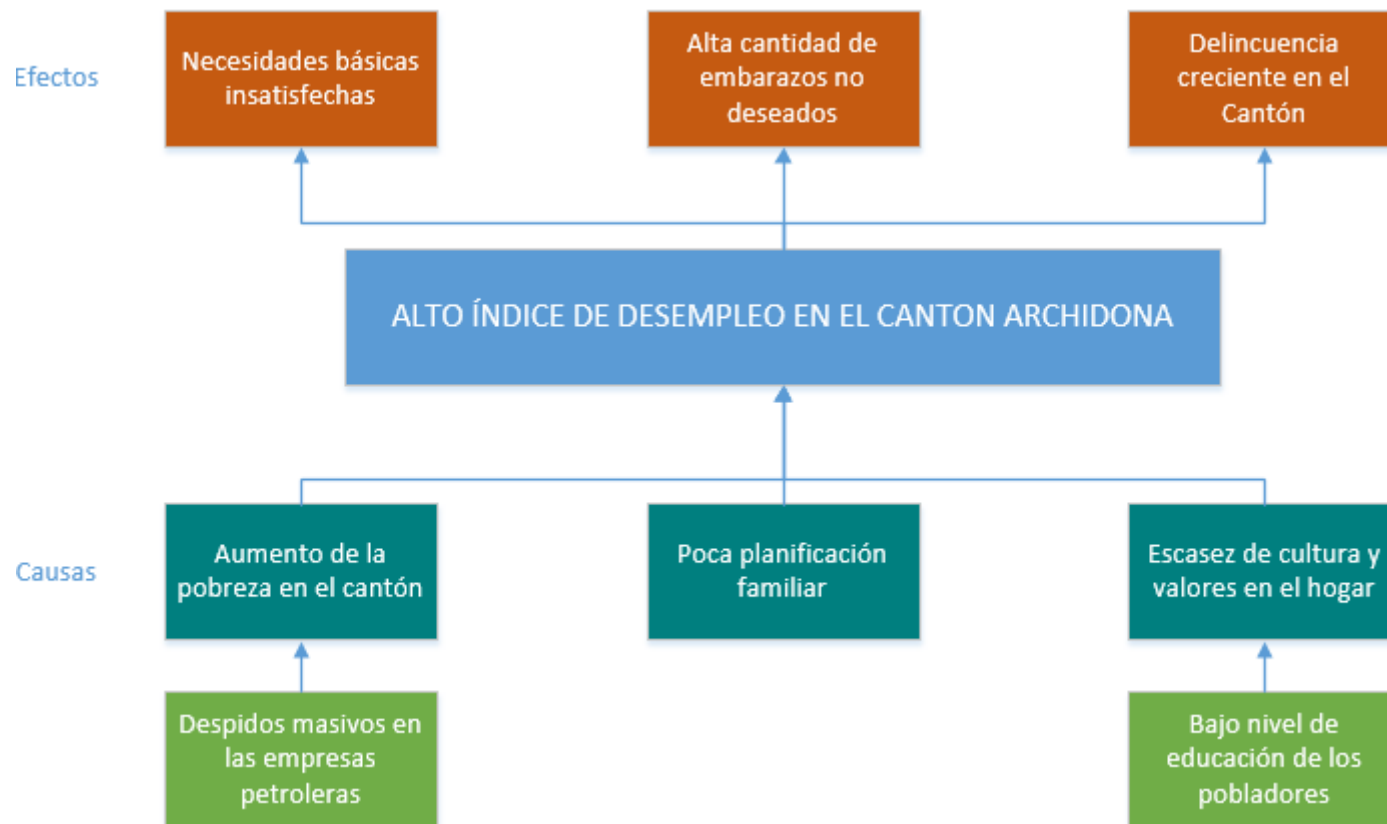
Efectos

Necesidades básicas insatisfechas

Alta cantidad de embarazos no deseados

Delincuencia creciente en el Cantón

ALTO ÍNDICE DE DESEMPLEO EN EL CANTON ARCHIDONA

Causas

Aumento de la pobreza en el cantón

Poca planificación familiar

Escasez de cultura y valores en el hogar

Despidos masivos en las empresas petroleras

Bajo nivel de educación de los pobladores